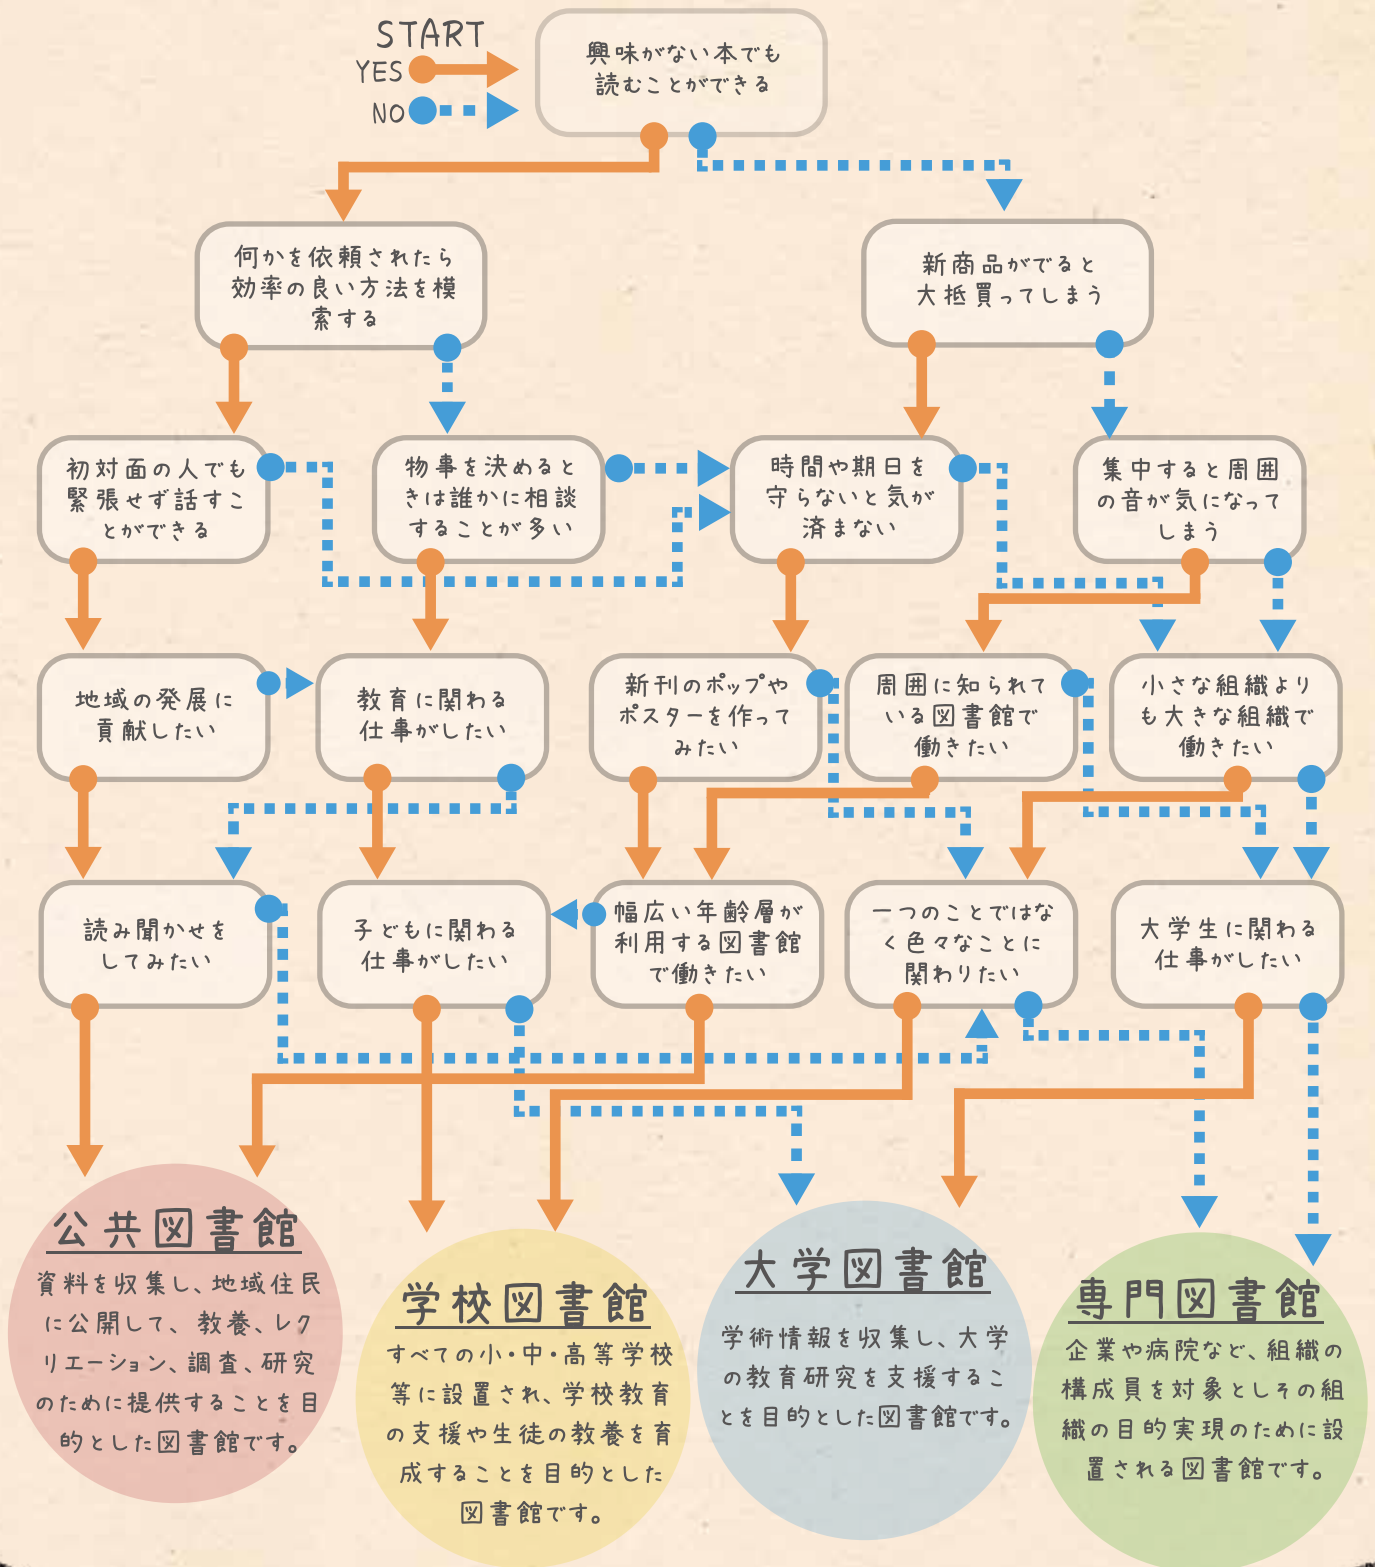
START
YES
NO

興味がない本でも読むことができる

何かを依頼されたら効率の良い方法を模索する

新商品がでると大抵買ってしまう

初対面の人でも緊張せず話すことができる

物事を決めるときは誰かに相談することが多い

時間や期日を守らないと気が済まない

集中すると周囲の音が気になってしまう

地域の発展に貢献したい

教育に関わる仕事がしたい

新刊のポップやポスターを作ってみたい

周囲に知られている図書館で働きたい

小さな組織よりも大きな組織で働きたい

読み聞かせをしてみたい

子どもに関わる仕事がしたい

幅広い年齢層が利用する図書館で働きたい

一つのことではなく色々なことに関わりたい

大学生に関わる仕事がしたい

公共図書館
資料を収集し、地域住民に公開して、教養、レクリエーション、調査、研究のために提供することを目的とした図書館です。

学校図書館
すべての小・中・高等学校等に設置され、学校教育の支援や生徒の教養を育成することを目的とした図書館です。

大学図書館
学術情報を収集し、大学の教育研究を支援することを目的とした図書館です。

専門図書館
企業や病院など、組織の構成員を対象としその組織の目的実現のために設置される図書館です。